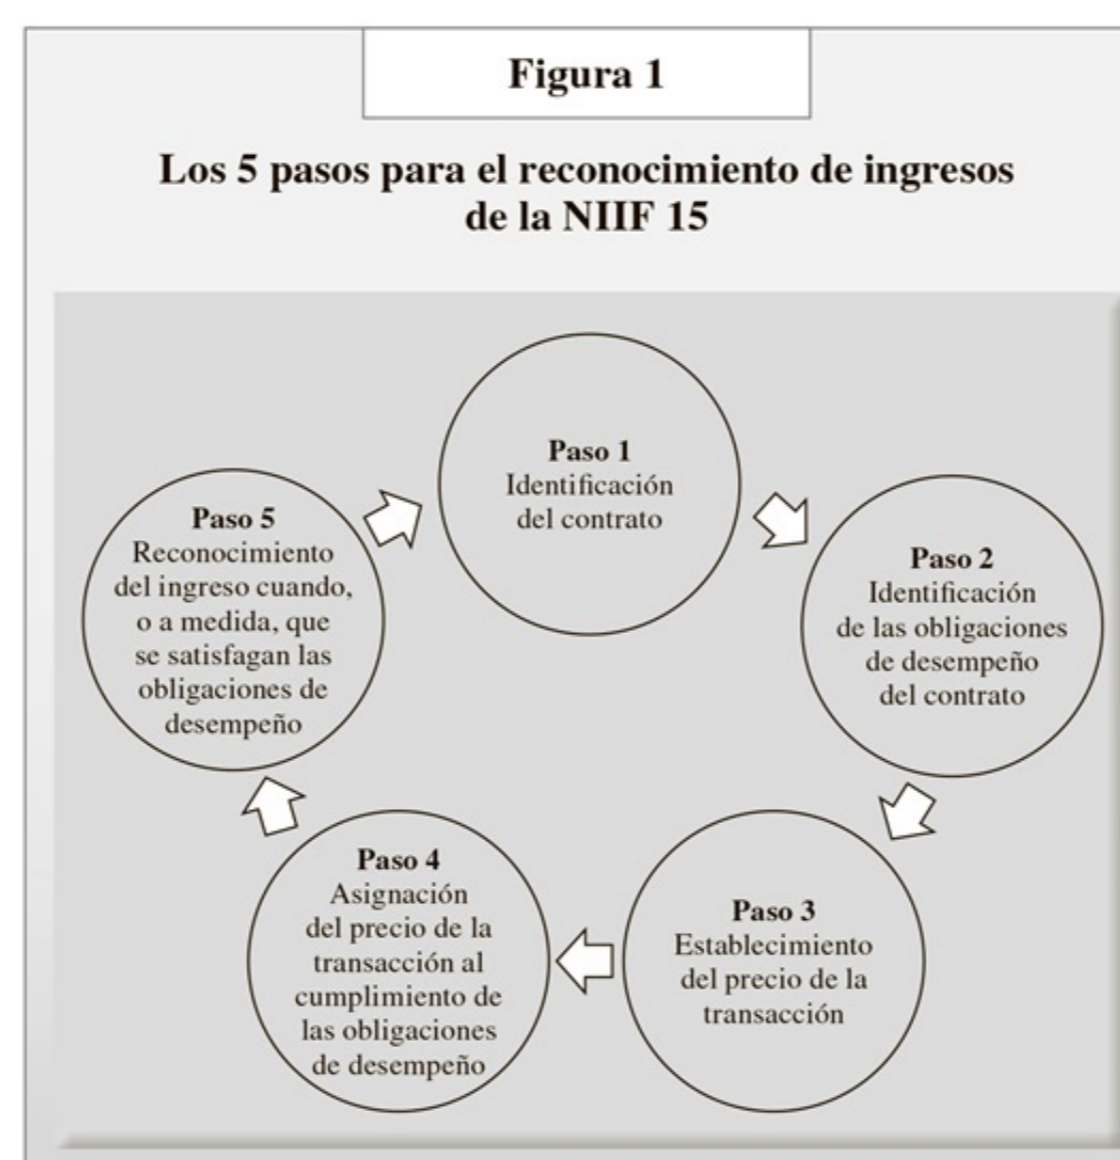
Figura 1

Los 5 pasos para el reconocimiento de ingresos de la NIIF 15

Paso 1
Identificación del contrato

Paso 2
Identificación de las obligaciones de desempeño del contrato

Paso 3
Establecimiento del precio de la transacción

Paso 4
Asignación del precio de la transacción al cumplimiento de las obligaciones de desempeño

Paso 5
Reconocimiento del ingreso cuando, o a medida, que se satisfagan las obligaciones de desempeño